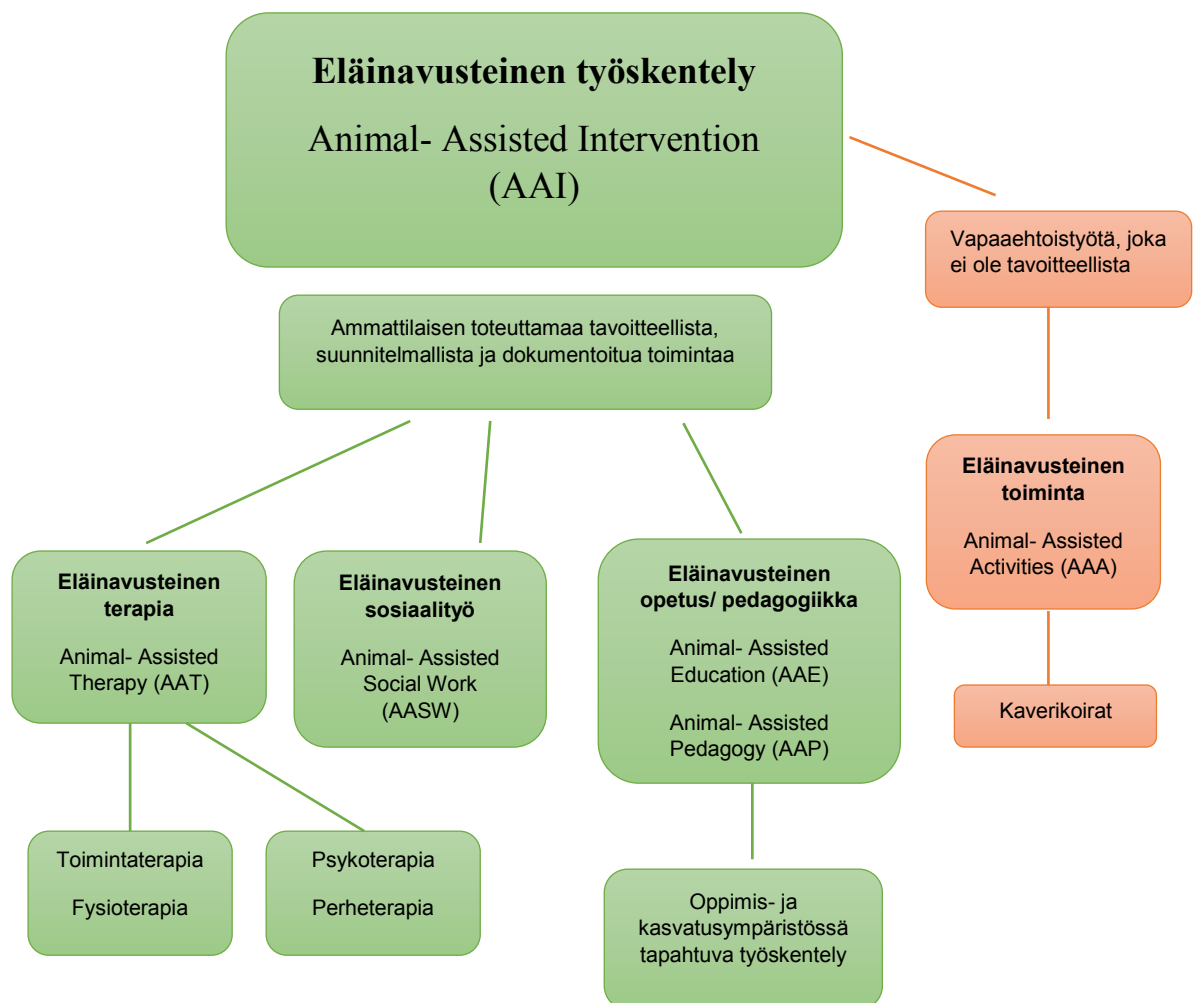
**Eläinavusteinen työskentely**

Animal- Assisted Intervention (AAI)

Vapaaehtoistyötä, joka ei ole tavoitteellista

Ammattilaisen toteuttamaa tavoitteellista, suunnitelmallista ja dokumentoitua toimintaa

**Eläinavusteinen toiminta**

Animal- Assisted Activities (AAA)

Kaverikoirat

**Eläinavusteinen terapia**

Animal- Assisted Therapy (AAT)

**Eläinavusteinen sosiaalityö**

Animal- Assisted Social Work (AASW)

**Eläinavusteinen opetus/ pedagogiikka**

Animal- Assisted Education (AAE)

Animal- Assisted Pedagogy (AAP)

Toimintaterapia

Fysioterapia

Psykoterapia

Perheterapia

Oppimis- ja kasvatusympäristössä tapahtuva työskentely